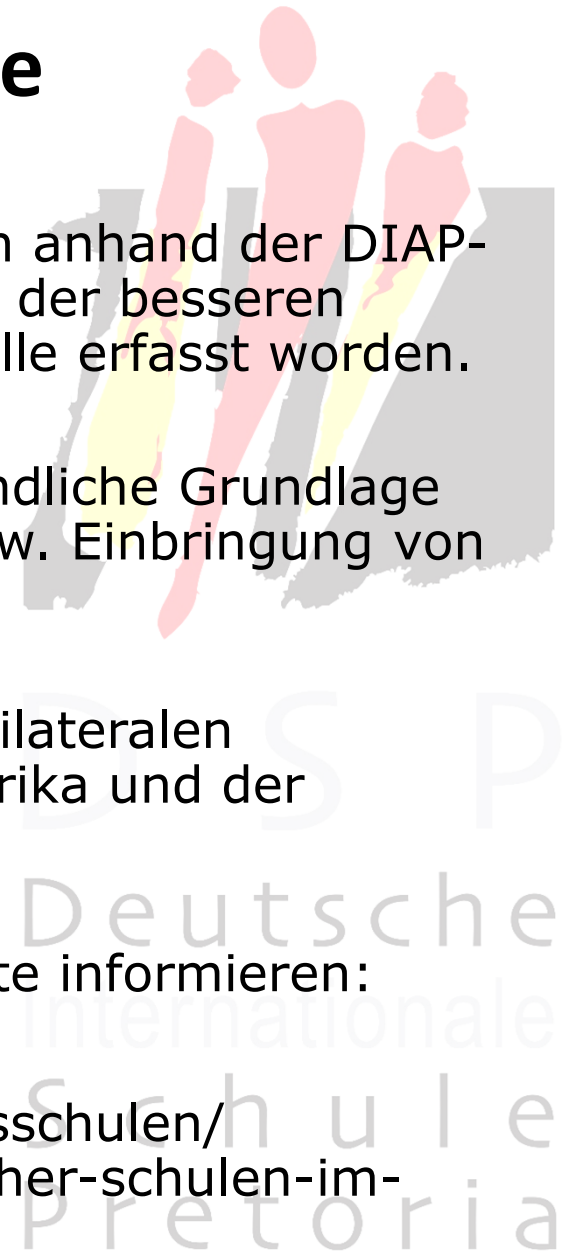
e

n anhand der DIAP- der besseren lle erfasst worden.

ndliche Grundlage w. Einbringung von

ilateralen rika und der

te informieren:

sschulen/ her-schulen-im-

D S P
Deutsche
Internationale
Schule
Pretoria